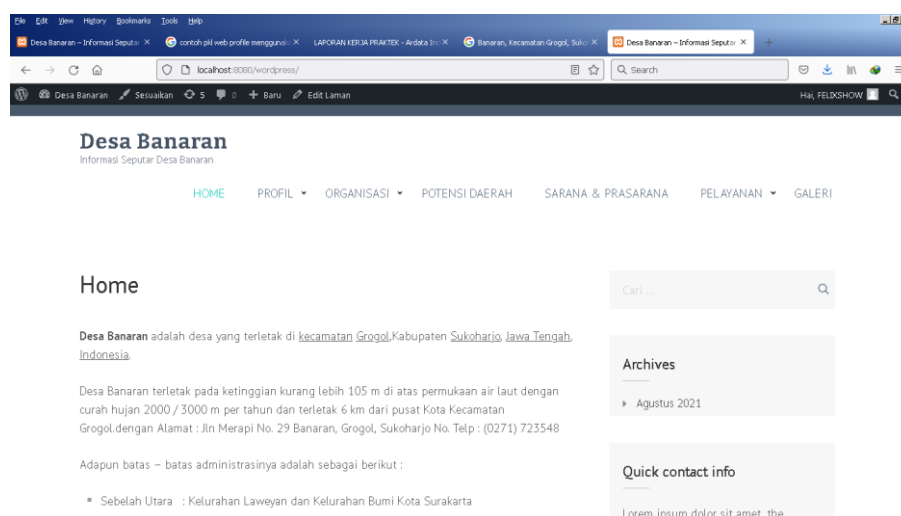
File Edit View History Bookmarks Tools Help

Desa Banaran – Informasi Seputar ×  contoh pkl web profile menggunak ×  LAPORAN KERJA PRAKTEK - Ardata In ×  Banaran, Kecamatan Grogol, Suko ×  Desa Banaran – Informasi Seputar ×  +

localhost:8080/wordpress/

Search

Desa Banaran  Sesuaikan  5  0  + Baru  Edit Laman  Hai, FELIXSHOW

Desa Banaran
Informasi Seputar Desa Banaran

HOME  PROFIL  ORGANISASI  POTENSI DAERAH  SARANA & PRASARANA  PELAYANAN  GALERI

Home

**Desa Banaran** adalah desa yang terletak di kecamatan Grogol,Kabupaten Sukoharjo, Jawa Tengah, Indonesia.

Desa Banaran terletak pada ketinggian kurang lebih 105 m di atas permukaan air laut dengan curah hujan 2000 / 3000 m per tahun dan terletak 6 km dari pusat Kota Kecamatan Grogol.dengan Alamat : Jln Merapi No. 29 Banaran, Grogol, Sukoharjo No. Telp : (0271) 723548

Adapun batas – batas administrasinya adalah sebagai berikut :

- Sebelah Utara : Kelurahan Laweyan dan Kelurahan Bumi Kota Surakarta

Cari ...

Archives

Agustus 2021

Quick contact info

Lorem ipsum dolor sit amet, the